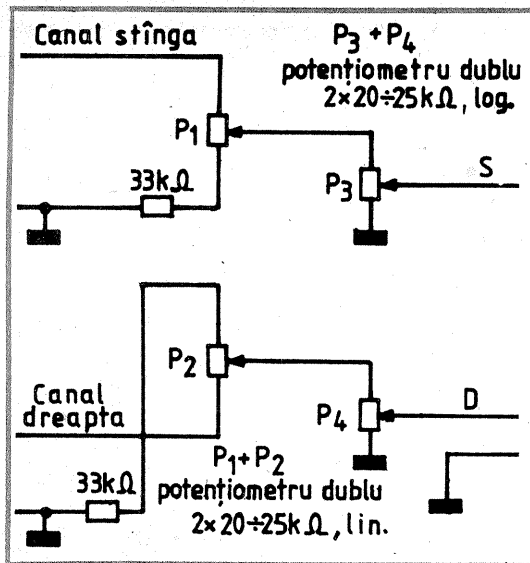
Canal stînga

$P_3 + P_4$
potențiometru dublu
$2\times 20\div 25k\Omega$, log.

$P_1$

33k$\Omega$

$P_3$

S

$P_2$

Canal dreapta

$P_4$

D

33k$\Omega$

$P_1 + P_2$
potențiometru dublu
$2\times 20\div 25k\Omega$, lin.